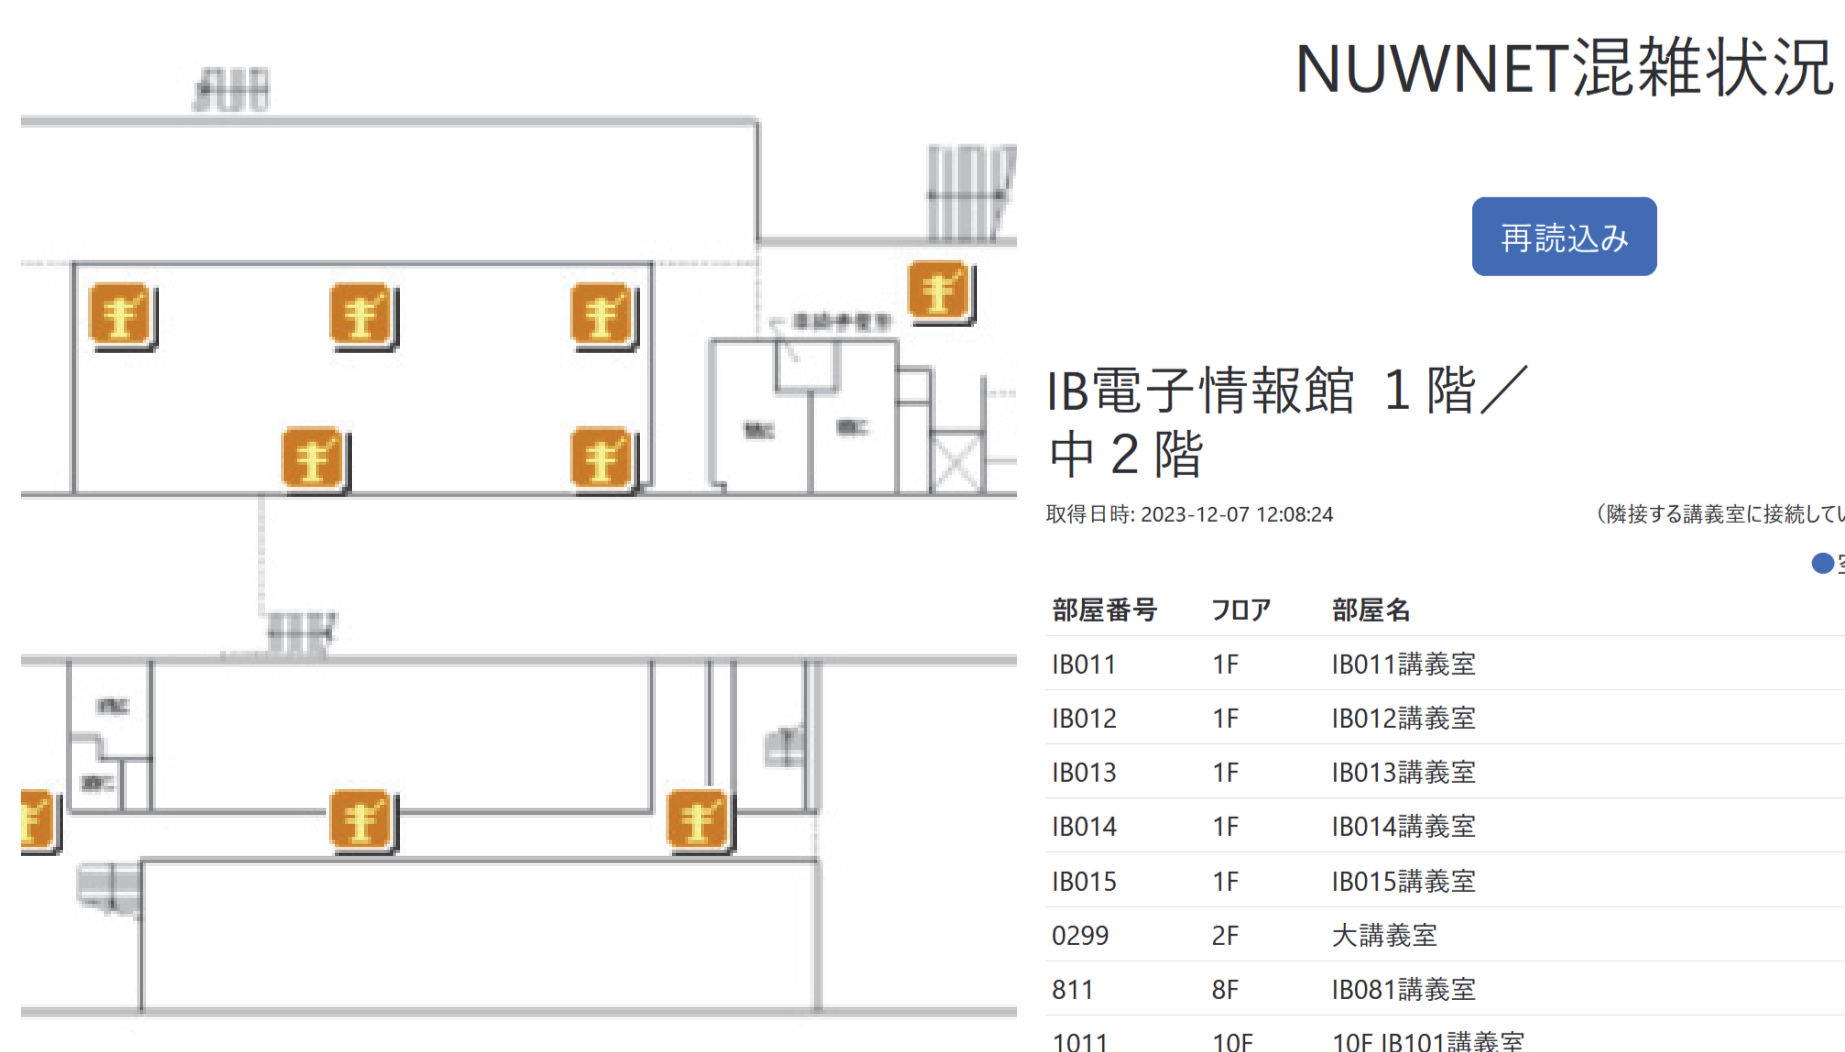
NUWNET混雑状況

再読込み

IB電子情報館 1階／中2階

取得日時: 2023-12-07 12:08:24

（隣接する講義室に接続してい

| 部屋番号 | フロア | 部屋名 |
|---|---|---|
| IB011 | 1F | IB011講義室 |
| IB012 | 1F | IB012講義室 |
| IB013 | 1F | IB013講義室 |
| IB014 | 1F | IB014講義室 |
| IB015 | 1F | IB015講義室 |
| 0299 | 2F | 大講義室 |
| 811 | 8F | IB081講義室 |
| 1011 | 10F | 10F IB101講義室 |